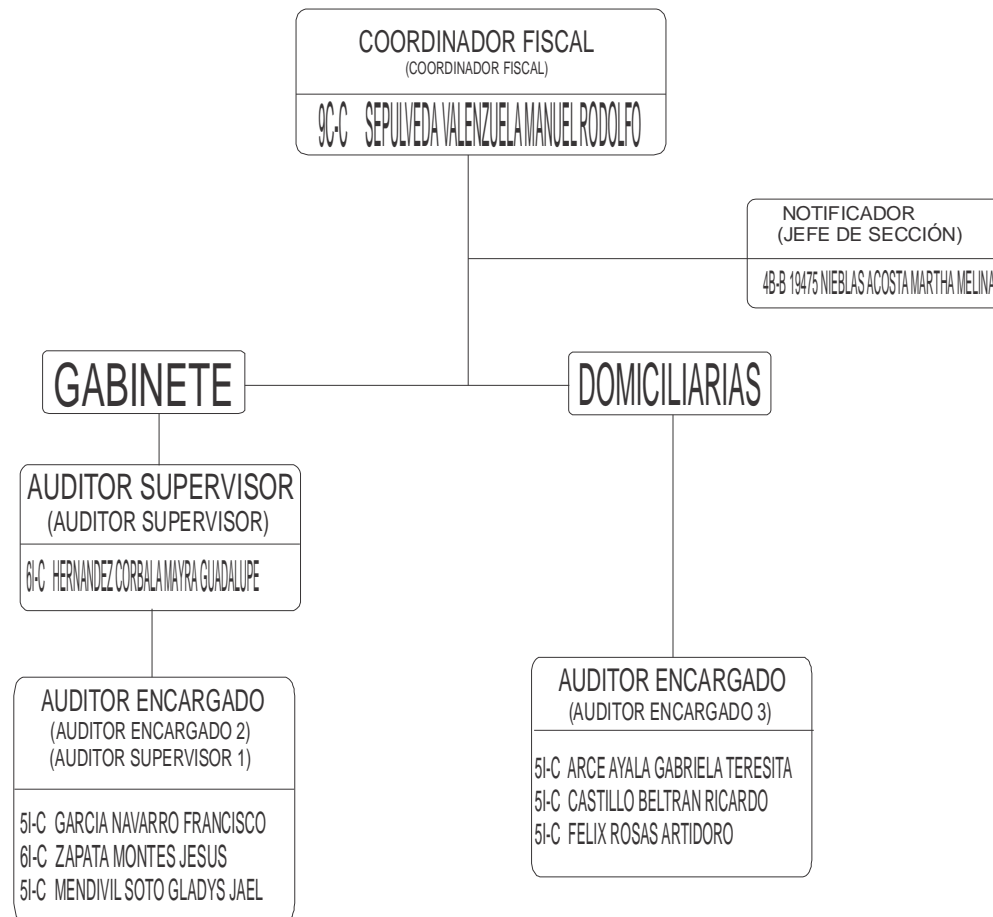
COORDINADOR FISCAL
(COORDINADOR FISCAL)
9C-C SEPULVEDA VALENZUELA MANUEL RODOLFO

NOTIFICADOR
(JEFE DE SECCIÓN)
4B-B 19475 NIEBLAS ACOSTA MARTHA MELINA

GABINETE

DOMICILIARIAS

AUDITOR SUPERVISOR
(AUDITOR SUPERVISOR)
6I-C HERNANDEZ CORBALA MAYRA GUADALUPE

AUDITOR ENCARGADO
(AUDITOR ENCARGADO 2)
(AUDITOR SUPERVISOR 1)
5I-C GARCIA NAVARRO FRANCISCO
6I-C ZAPATA MONTES JESUS
5I-C MENDIVIL SOTO GLADYS JAEL

AUDITOR ENCARGADO
(AUDITOR ENCARGADO 3)
5I-C ARCE AYALA GABRIELA TERESITA
5I-C CASTILLO BELTRAN RICARDO
5I-C FELIX ROSAS ARTIDORO